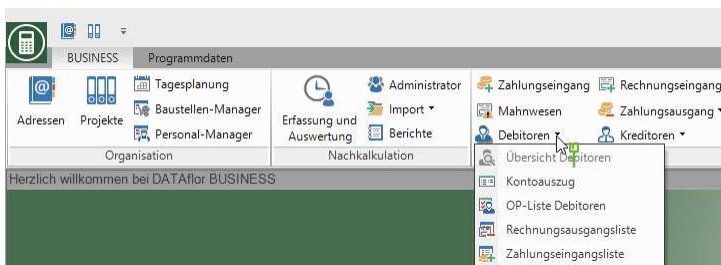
BUSINESS
Programmdaten
Adressen
Projekte
Tagesplanung
Baustellen-Manager
Personal-Manager
Organisation
Erfassung und Auswertung
Administrator
Import ▾
Berichte
Nachkalkulation
Zahlungseingang
Rechnungseingang
Mahnwesen
Zahlungsausgang ▾
Debitoren ▾
Kreditoren ▾
Herzlich willkommen bei DATAflor BUSINESS
Übersicht Debitoren
Kontoauszug
OP-Liste Debitoren
Rechnungsausgangsliste
Zahlungseingangsliste